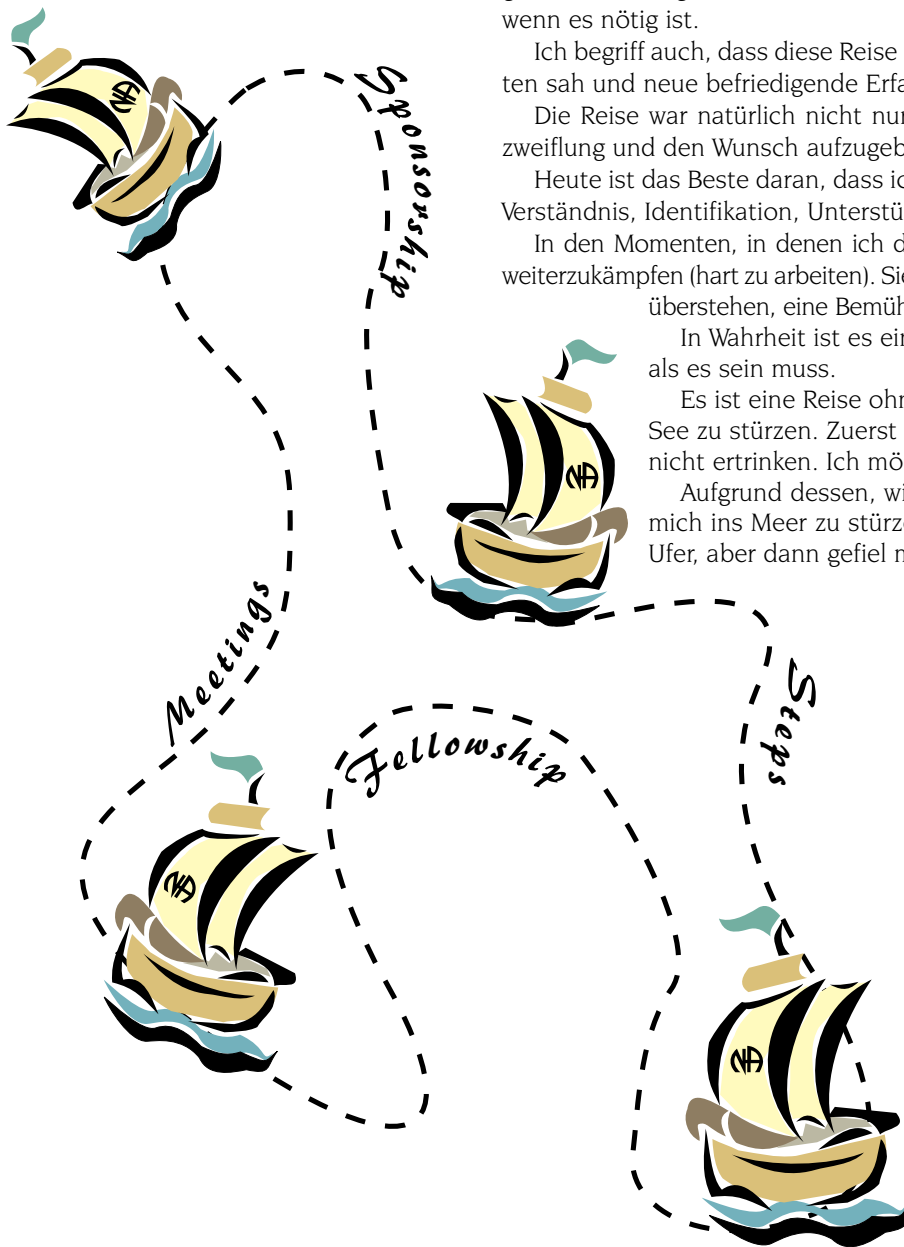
wenn es nötig ist.

Ich begriff auch, dass diese Reise ten sah und neue befriedigende Erfa

Die Reise war natürlich nicht nur zweiflung und den Wunsch aufzugeb

Heute ist das Beste daran, dass ic Verständnis, Identifikation, Unterstü

In den Momenten, in denen ich d weiterzukämpfen (hart zu arbeiten). Sie überstehen, eine Bemüh

In Wahrheit ist es ein als es sein muss.

Es ist eine Reise ohn See zu stürzen. Zuerst nicht ertrinken. Ich mö

Aufgrund dessen, wi mich ins Meer zu stürz Ufer, aber dann gefiel m

Sponsorship

Meetings

Fellowship

Steps